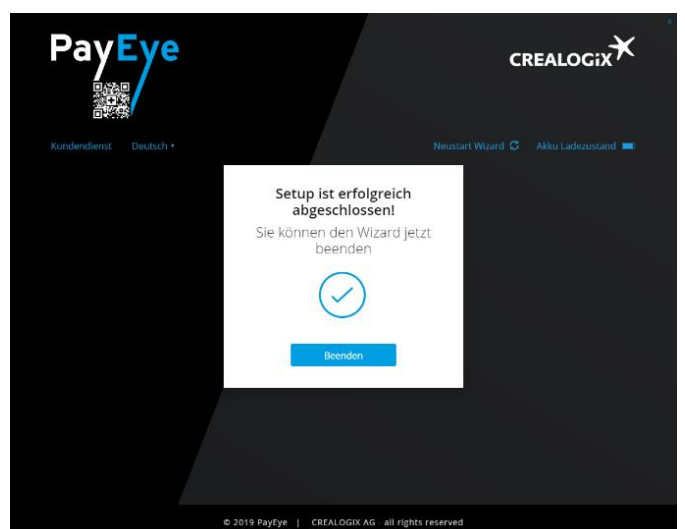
PayEye

CREALOGIX

Kundendienst Deutsch ▾

Neustart Wizard Akku Ladezustand

Setup ist erfolgreich abgeschlossen!

Sie können den Wizard jetzt beenden

Beenden

© 2019 PayEye | CREALOGIX AG · all rights reserved